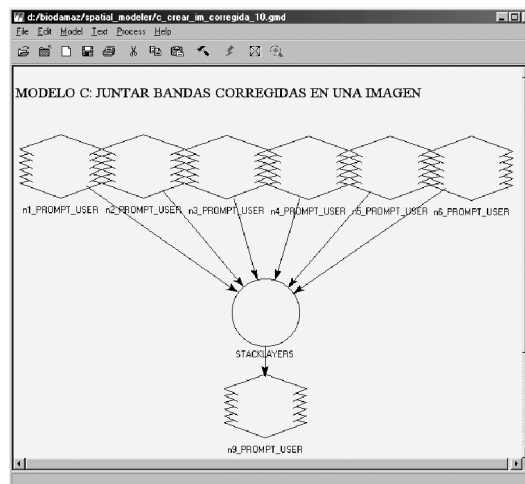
d:/biodamaz/spatial_modeler/c_crear_im_corregida_10.gmd

File Edit Model Text Process Help

MODELO C: JUNTAR BANDAS CORREGIDAS EN UNA IMAGEN

n1_PROMPT_USER n2_PROMPT_USER n3_PROMPT_USER n4_PROMPT_USER n5_PROMPT_USER n6_PROMPT_USER

STACKLAYERS

n9_PROMPT_USER